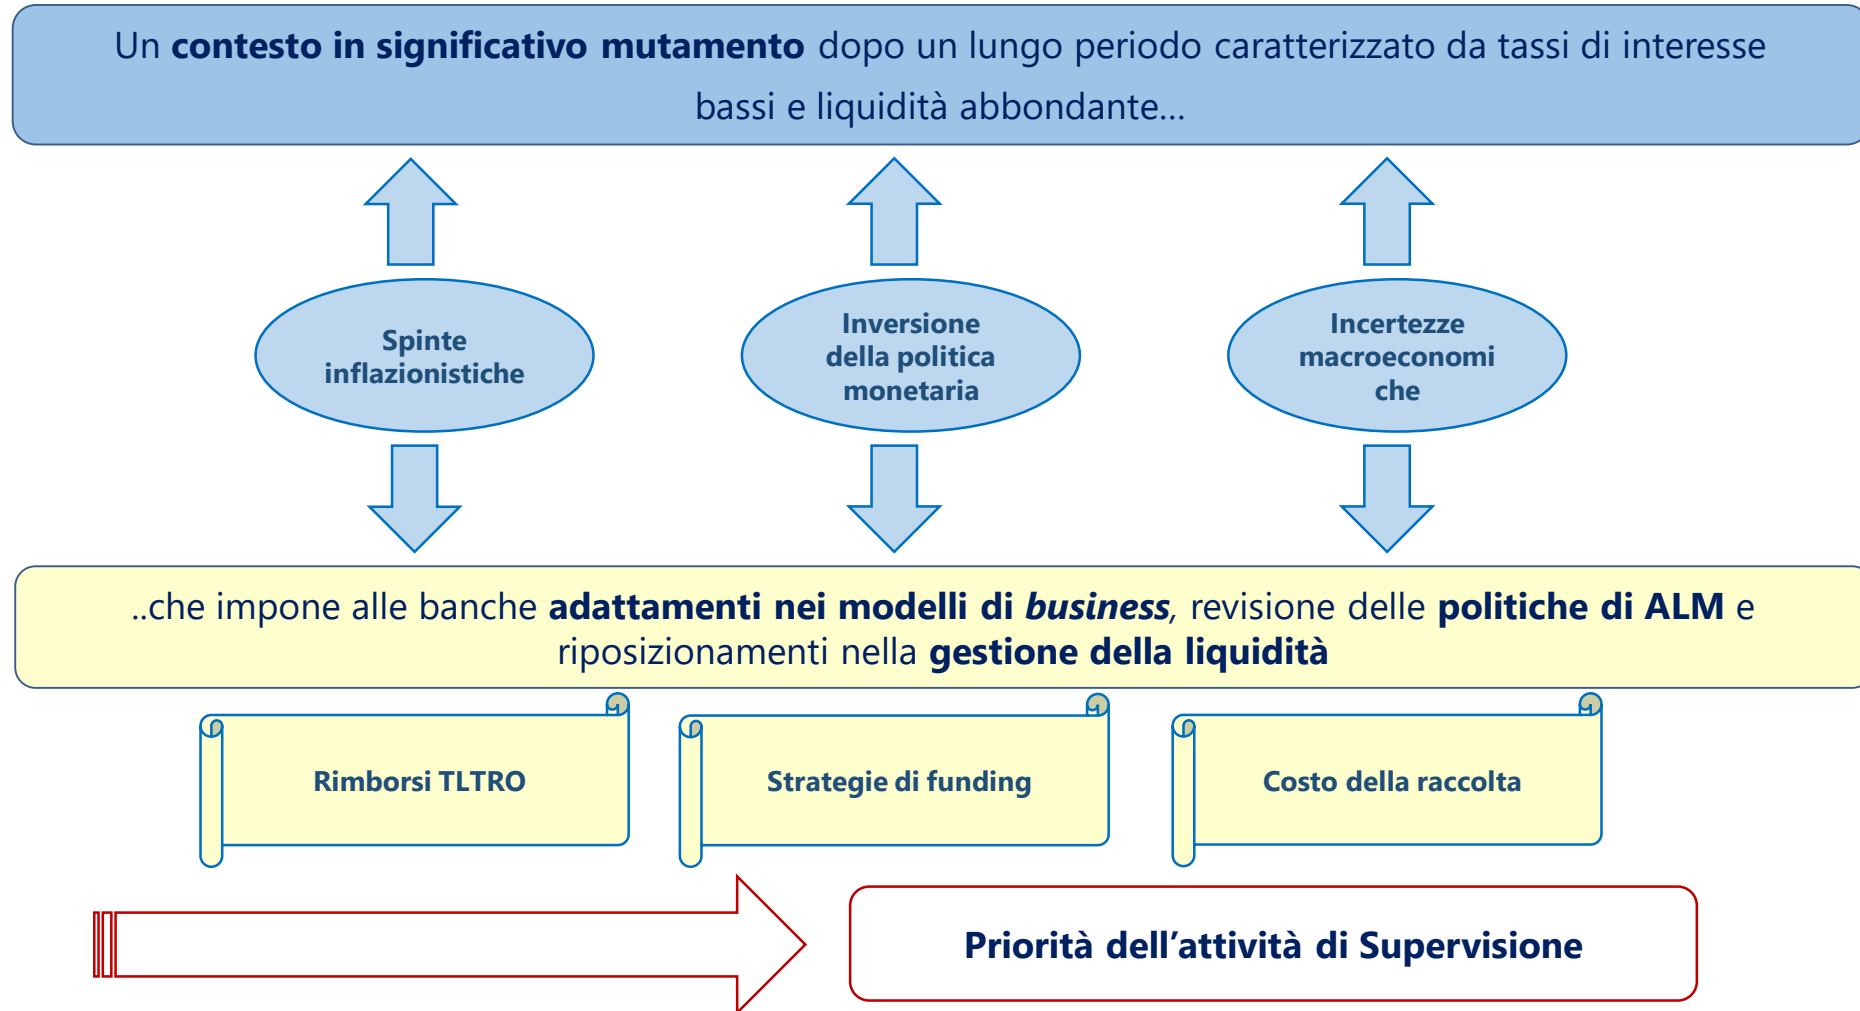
Un **contesto in significativo mutamento** dopo un lungo periodo caratterizzato da tassi di interesse bassi e liquidità abbondante…

Spinte inflazionistiche

Inversione della politica monetaria

Incertezze macroeconomi che

..che impone alle banche **adattamenti nei modelli di *business***, revisione delle **politiche di ALM** e riposizionamenti nella **gestione della liquidità**

Rimborsi TLTRO

Strategie di funding

Costo della raccolta

Priorità dell'attività di Supervisione